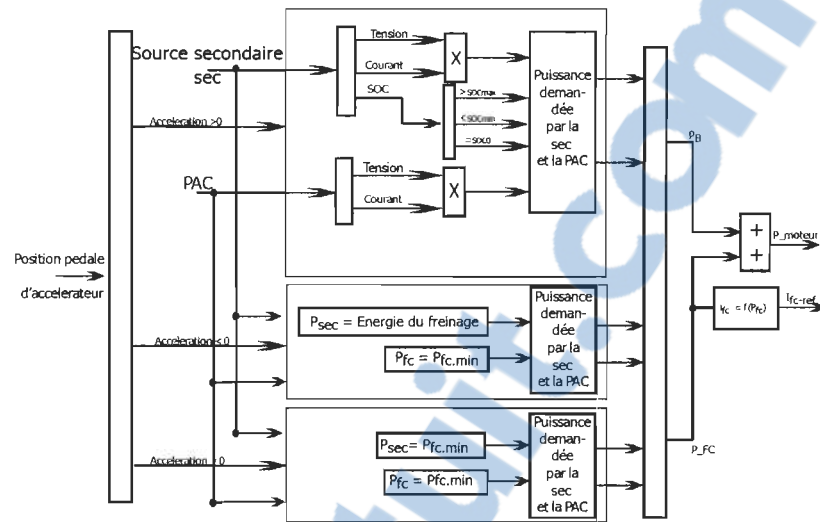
Source secondaire sec

Tension

Courant

X

SOC

> SOCmax

< SOCmin

= SOC0

Puissance demandée par la sec et la PAC

Acceleration >0

PAC

Tension

Courant

X

Position pedale d'accelerateur

$P_B$

+

+

P_moteur

$I_{fc} = f(P_{fc})$

$I_{fc\text{-}ref}$

$P_{sec}$ = Energie du freinage

Puissance demandée par la sec et la PAC

Acceleration < 0

$P_{fc} = P_{fc.min}$

$P_{sec} = P_{fc.min}$

Puissance demandée par la sec et la PAC

Acceleration = 0

$P_{fc} = P_{fc.min}$

P_FC